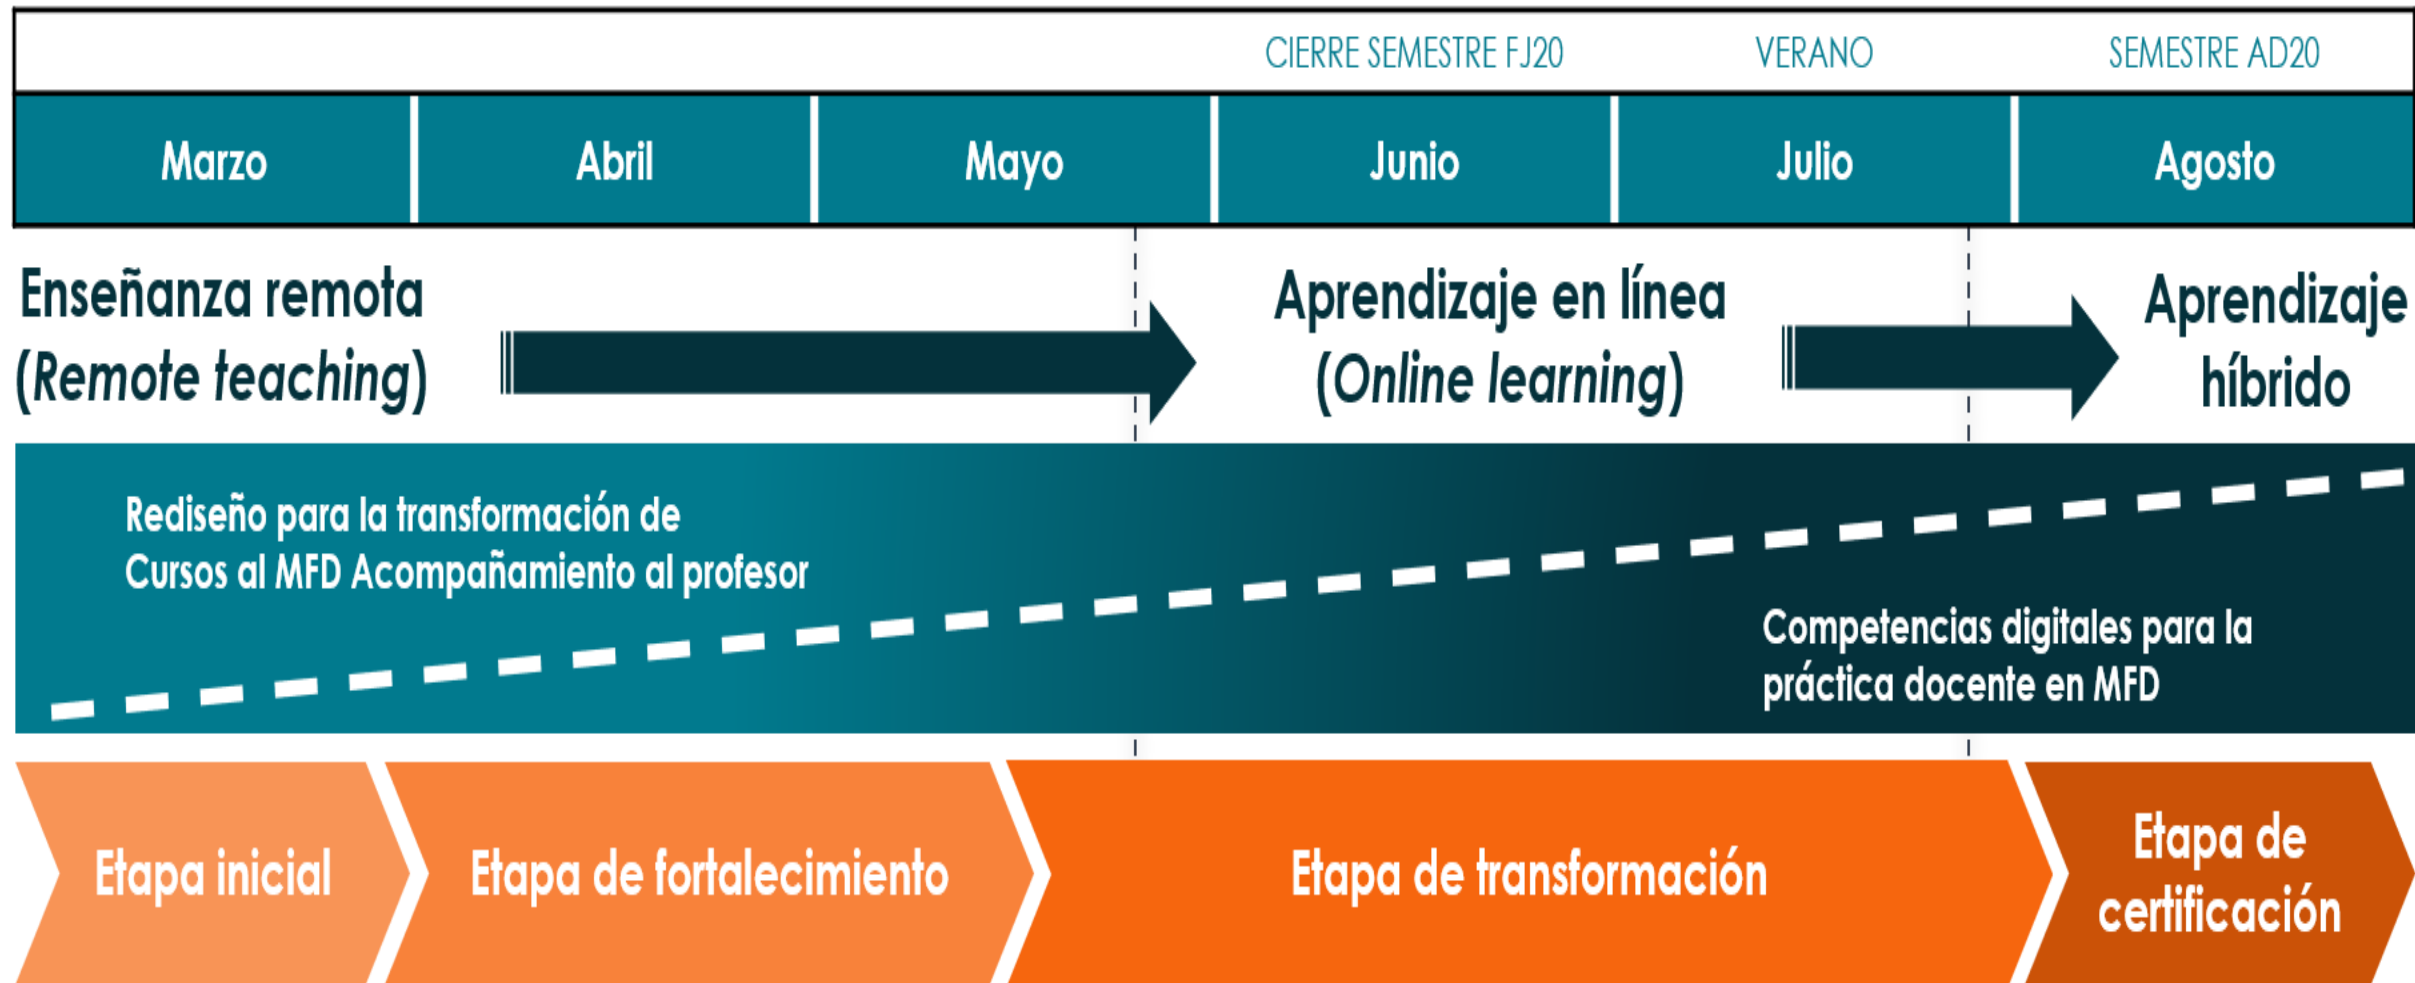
CIERRE SEMESTRE FJ20 VERANO SEMESTRE AD20

| Marzo | Abril | Mayo | Junio | Julio | Agosto |
|---|---|---|---|---|---|

Enseñanza remota (Remote teaching)

Aprendizaje en línea (Online learning)

Aprendizaje híbrido

Rediseño para la transformación de Cursos al MFD Acompañamiento al profesor

Competencias digitales para la práctica docente en MFD

Etapa inicial

Etapa de fortalecimiento

Etapa de transformación

Etapa de certificación